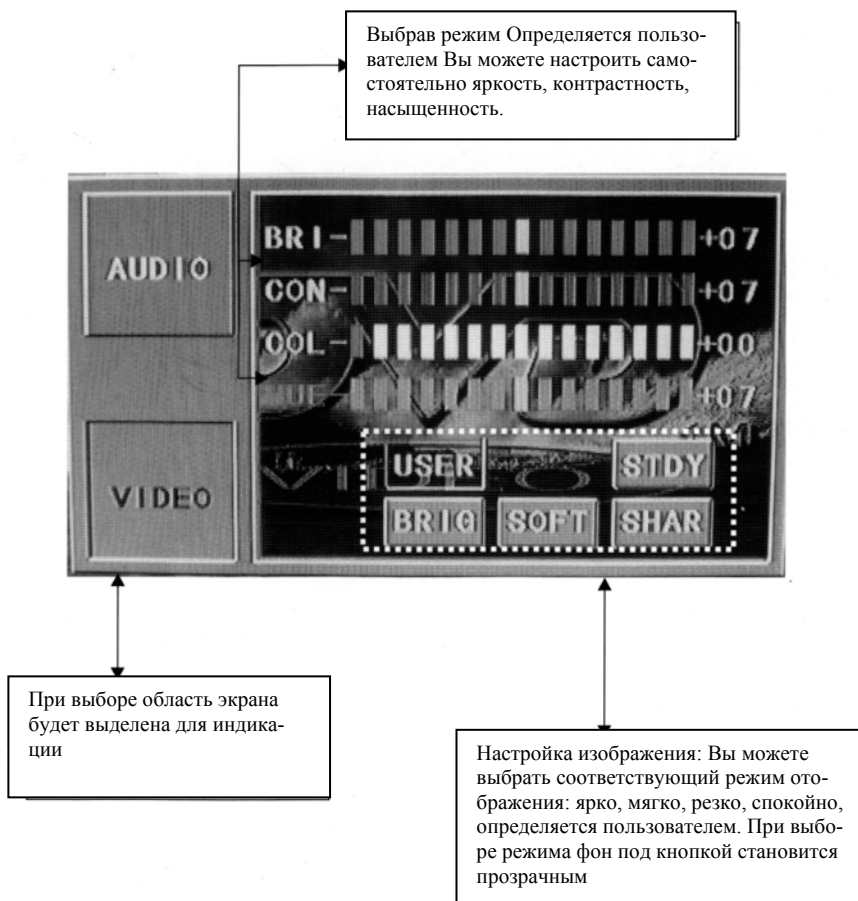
Выбрав режим Определяется пользователем Вы можете настроить самостоятельно яркость, контрастность, насыщенность.

AUDIO

VIDEO

BRI- +07

CON- +07

COL- +00

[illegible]UE- +07

USER

STDY

BRIG

SOFT

SHAR

При выборе область экрана будет выделена для индикации

Настройка изображения: Вы можете выбрать соответствующий режим отображения: ярко, мягко, резко, спокойно, определяется пользователем. При выборе режима фон под кнопкой становится прозрачным